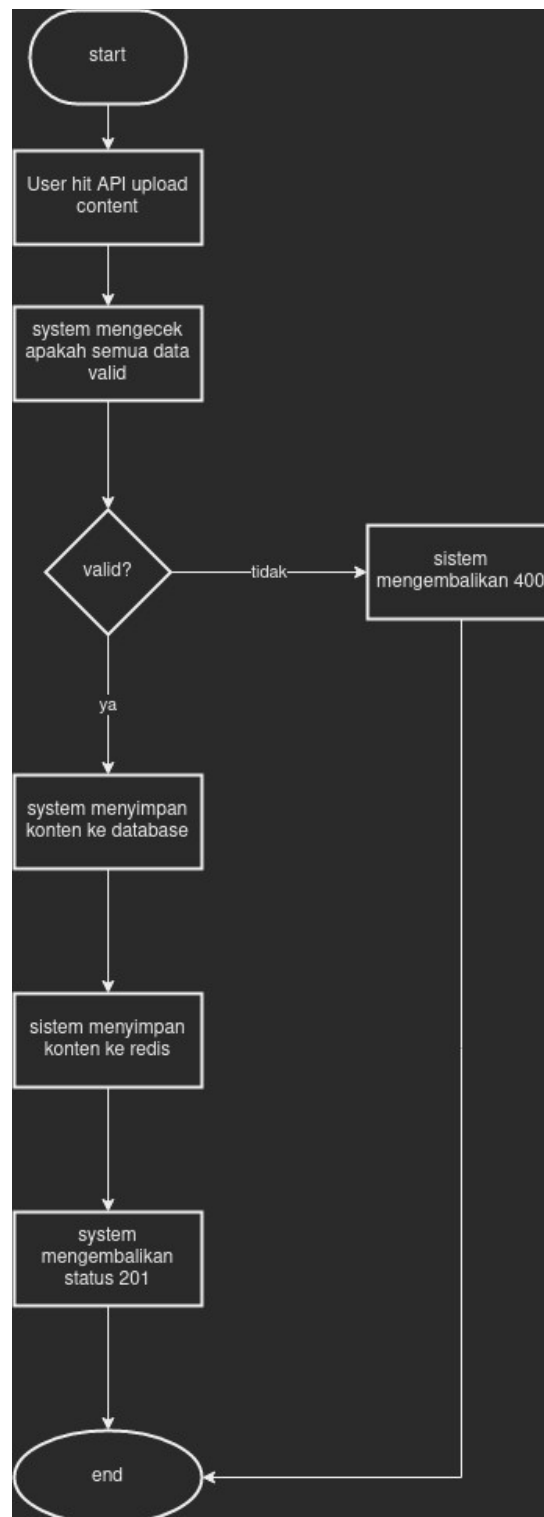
start

User hit API upload content

system mengecek apakah semua data valid

valid?

tidak

sistem mengembalikan 400

ya

system menyimpan konten ke database

sistem menyimpan konten ke redis

system mengembalikan status 201

end